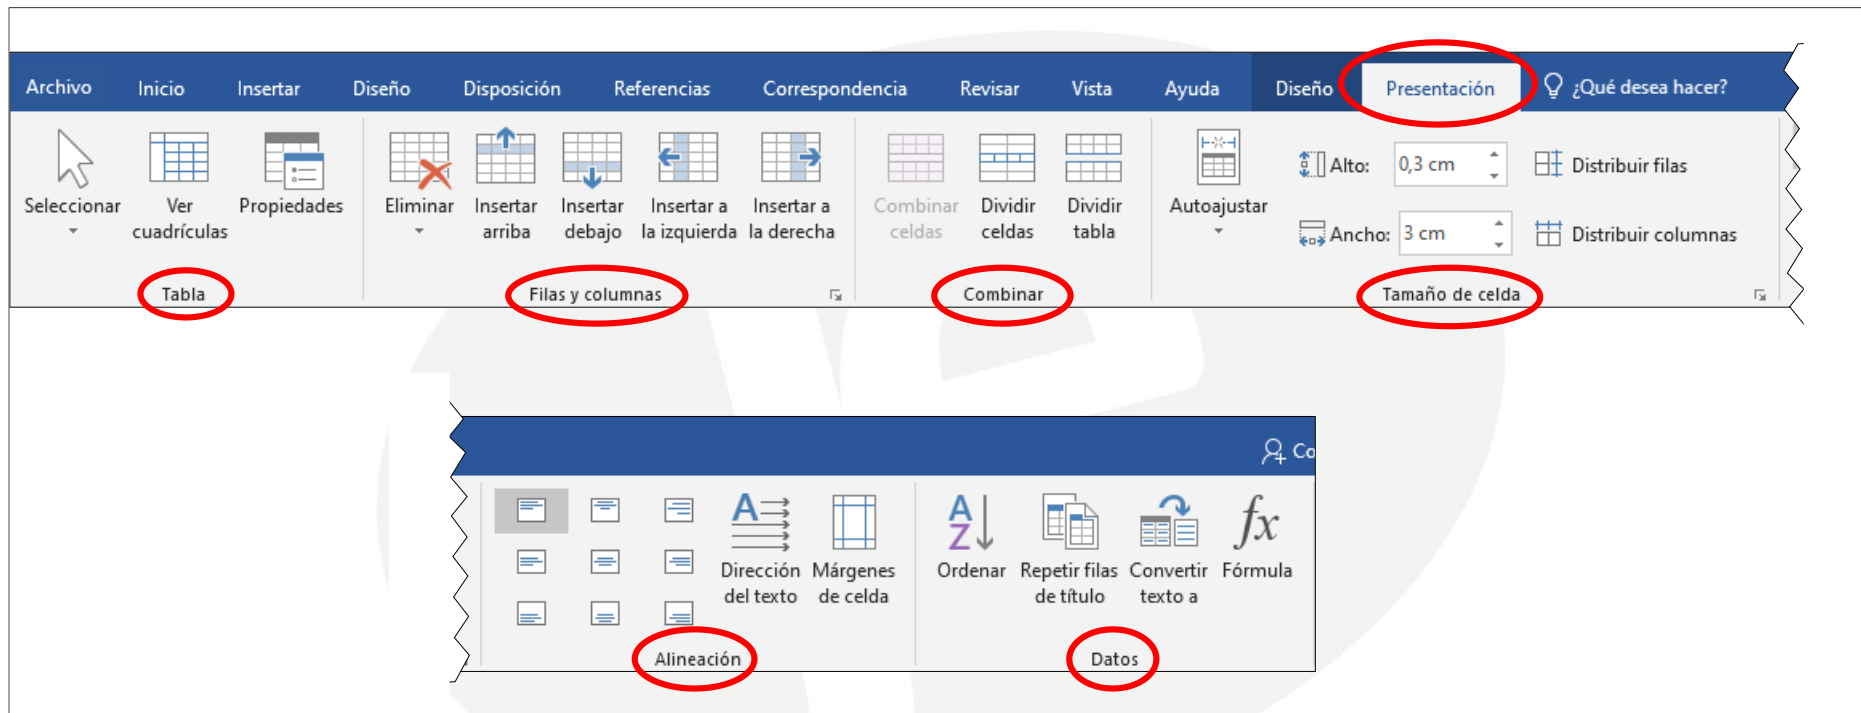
Archivo Inicio Insertar Diseño Disposición Referencias Correspondencia Revisar Vista Ayuda Diseño Presentación ¿Qué desea hacer?

Seleccionar
Ver cuadrículas
Propiedades
Tabla

Eliminar
Insertar arriba
Insertar debajo
Insertar a la izquierda
Insertar a la derecha
Filas y columnas

Combinar celdas
Dividir celdas
Dividir tabla
Combinar

Autoajustar
Alto: 0,3 cm
Ancho: 3 cm
Distribuir filas
Distribuir columnas
Tamaño de celda

Co

Dirección del texto
Márgenes de celda
Alineación

Ordenar
Repetir filas de título
Convertir texto a
Fórmula
Datos